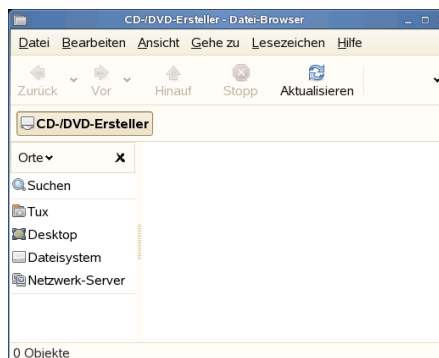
CD-/DVD-Ersteller - Datei-Browser

Datei Bearbeiten Ansicht Gehe zu Lesezeichen Hilfe

Zurück Vor Hinauf Stopp Aktualisieren

CD-/DVD-Ersteller

Orte

Suchen
Tux
Desktop
Dateisystem
Netzwerk-Server

0 Objekte